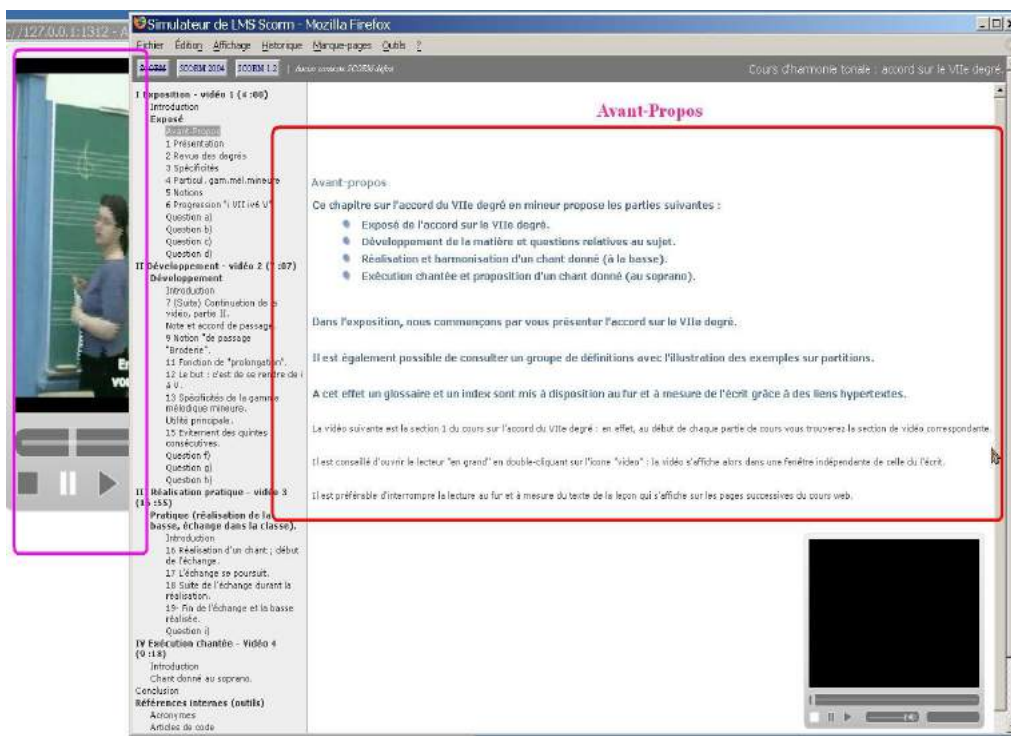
://127.0.0.1:1312 - A

Simulateur de LMS Scorm - Mozilla Firefox

Fichier Édition Affichage Historique Marque-pages Outils ?

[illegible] SCORM 2004 SCORM 1.2 | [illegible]

Cours d'harmonie tonale : accord sur le VIIe degré.

I Exposition - vidéo 1 (4 :00)
Introduction
Exposé
Avant-Propos
1 Présentation
2 Revue des degrés
3 Spécificités
4 Particul. gam.mél.mineure
5 Notions
6 Progression "i VII iv6 V"
Question a)
Question b)
Question c)
Question d)
II Développement - vidéo 2 ([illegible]:07)
Développement
Introduction
7 (Suite) Continuation de la vidéo, partie II.
Note et accord de passage
9 Notion "de passage "Broderie".
11 Fonction de "prolongation".
12 Le but : c'est de se rendre de i à V.
13 Spécificités de la gamme mélodique mineure.
Utilité principale.
15 Evitement des quintes consécutives.
Question f)
Question g)
Question h)
III Réalisation pratique - vidéo 3 (15 :55)
Pratique (réalisation de la basse, échange dans la classe).
Introduction
16 Réalisation d'un chant ; début de l'échange.
17 L'échange se poursuit.
18 Suite de l'échange durant la réalisation.
19- Fin de l'échange et la basse réalisée.
Question i)
IV Exécution chantée - Vidéo 4 (0 :18)
Introduction
Chant donné au soprano.
Conclusion
Références internes (outils)
Acronymes
Articles de code

Avant-Propos

Avant-propos

Ce chapitre sur l'accord du VIIe degré en mineur propose les parties suivantes :
- Exposé de l'accord sur le VIIe degré.
- Développement de la matière et questions relatives au sujet.
- Réalisation et harmonisation d'un chant donné (à la basse).
- Exécution chantée et proposition d'un chant donné (au soprano).

Dans l'exposition, nous commençons par vous présenter l'accord sur le VIIe degré.

Il est également possible de consulter un groupe de définitions avec l'illustration des exemples sur partitions.

A cet effet un glossaire et un index sont mis à disposition au fur et à mesure de l'écrit grâce à des liens hypertextes.

La vidéo suivante est la section 1 du cours sur l'accord du VIIe degré : en effet, au début de chaque partie de cours vous trouverez la section de vidéo correspondante.

Il est conseillé d'ouvrir le lecteur "en grand" en double-cliquant sur l'icone "vidéo" : la vidéo s'affiche alors dans une fenêtre indépendante de celle de l'écrit.

Il est préférable d'interrompre la lecture au fur et à mesure du texte de la leçon qui s'affiche sur les pages successives du cours web.